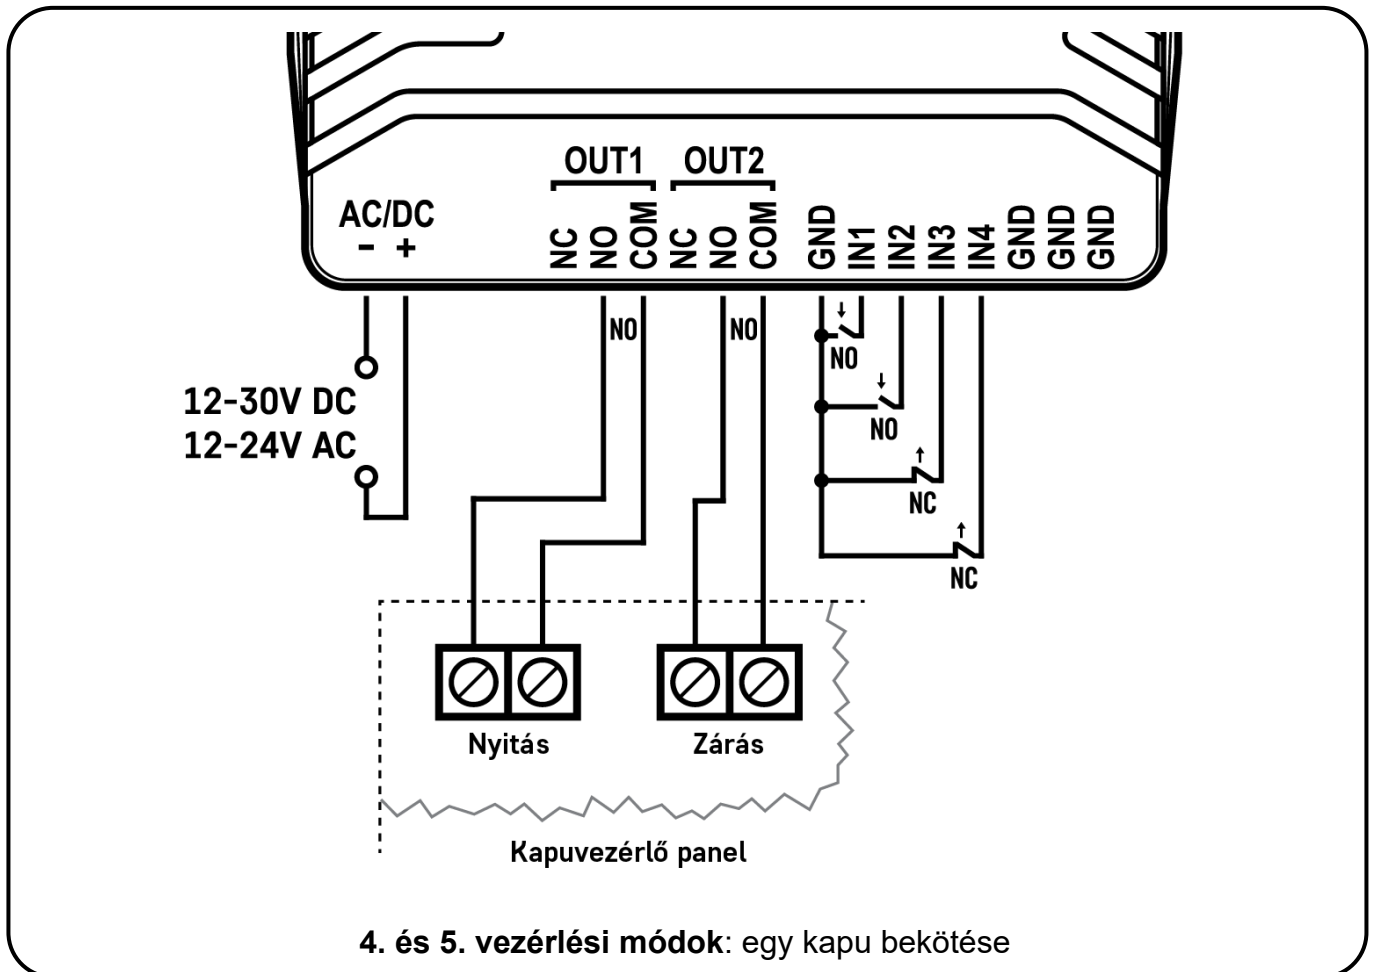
OUT1 OUT2

AC/DC
- +

NC NO COM NC NO COM GND IN1 IN2 IN3 IN4 GND GND GND

NO NO

NO

NO

NC

NC

12-30V DC
12-24V AC

Nyitás

Zárás

Kapuvezérlő panel

**4. és 5. vezérlési módok**: egy kapu bekötése